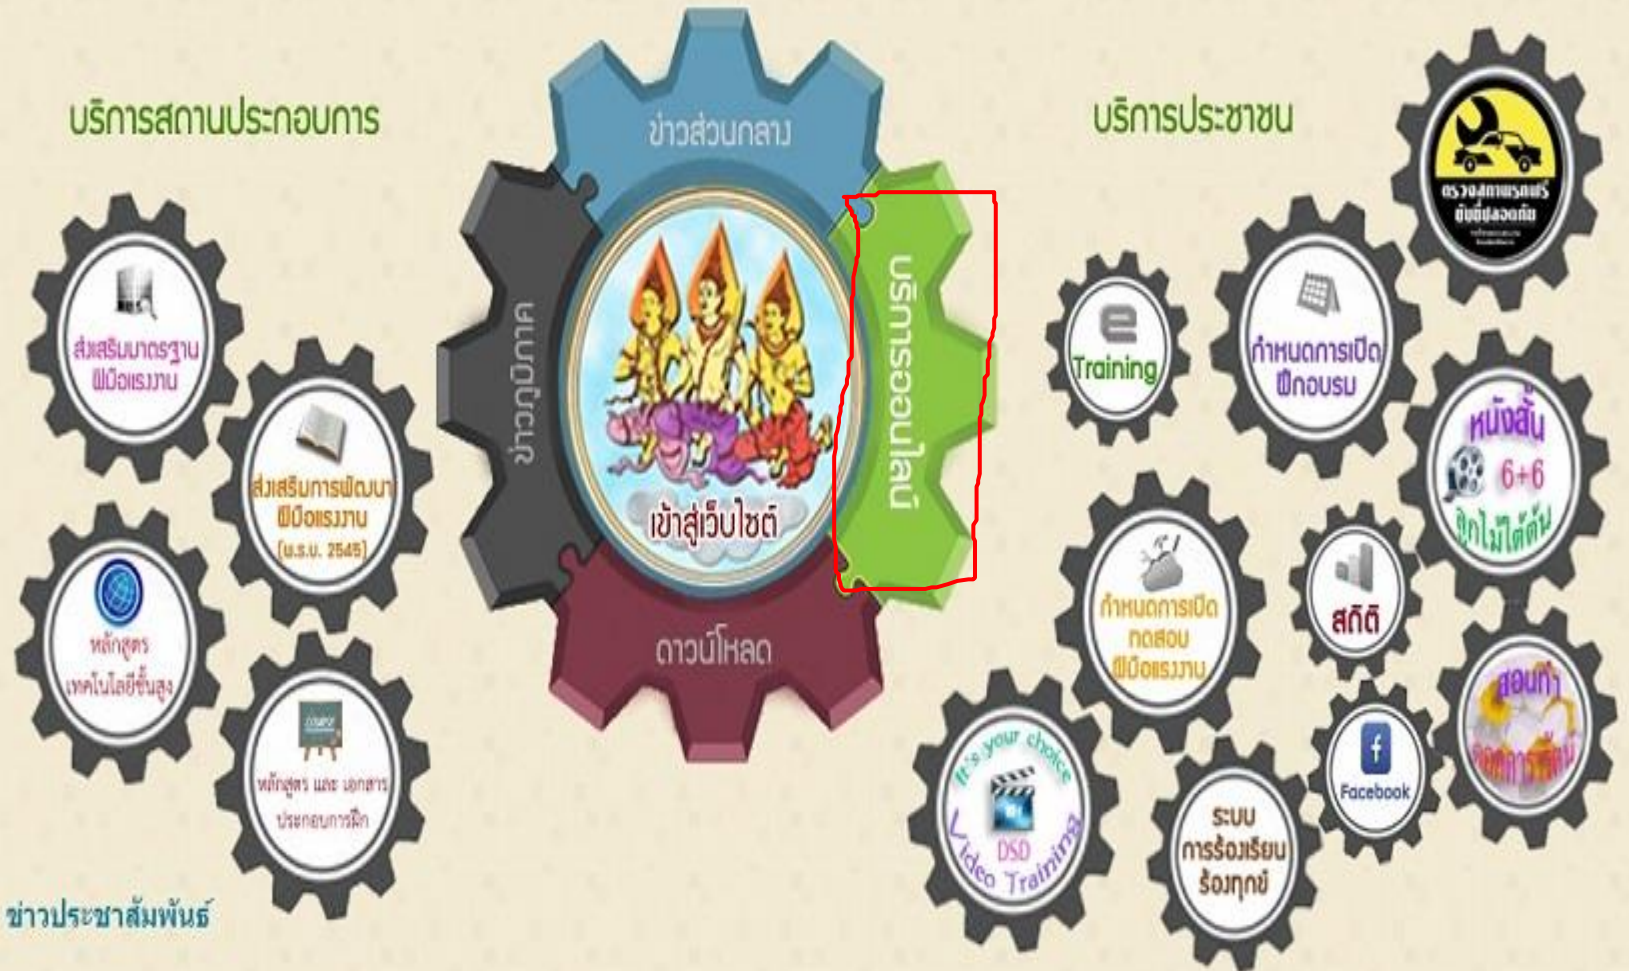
บริการสถานประกอบการ

ส่งเสริมมาตรฐานฝีมือแรงงาน

ส่งเสริมการพัฒนาฝีมือแรงงาน (พ.ร.บ. 2545)

หลักสูตรเทคโนโลยีชั้นสูง

หลักสูตร และ เอกสารประกอบการฝึก

ข่าวประชาสัมพันธ์

ข่าวส่วนกลาง

ข่าวภูมิภาค

บริการออนไลน์

ดาวน์โหลด

เข้าสู่เว็บไซต์

บริการประชาชน

ตรวจสภาพรถยนต์ ศูนย์ปลอดภัย

e Training

กำหนดการเปิดฝึกอบรม

หนังสั้น 6+6 ลูกไม่ได้ดื้อ

กำหนดการเปิดทดสอบฝีมือแรงงาน

สถิติ

สอนทำ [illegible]

It's your choice DSD Video Training

ระบบการร้องเรียนร้องทุกข์

Facebook